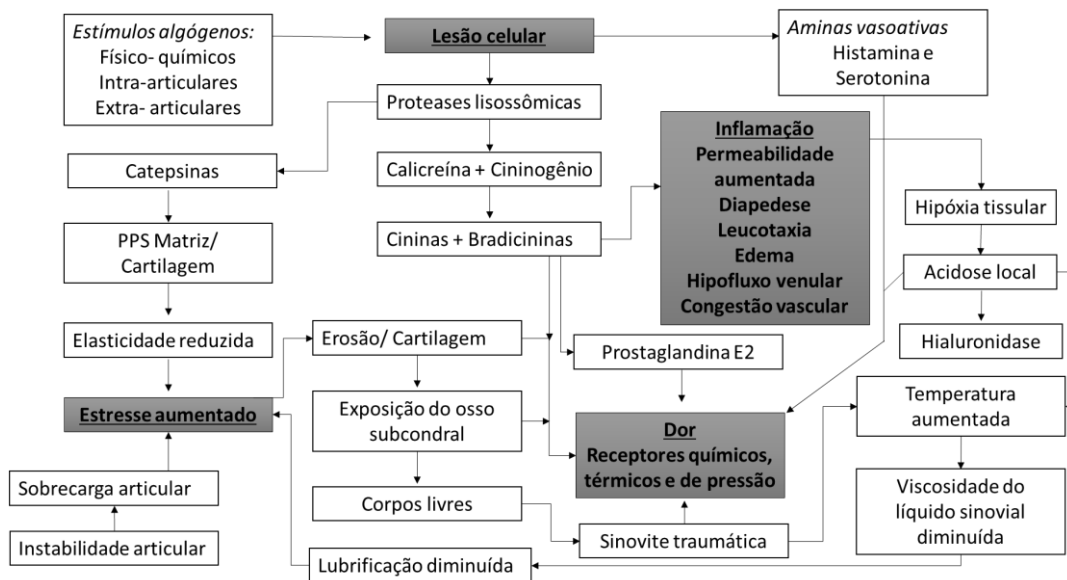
Estímulos algógenos:
Físico- químicos
Intra-articulares
Extra- articulares

Lesão celular

Aminas vasoativas
Histamina e
Serotonina

Proteases lisossômicas

Catepsinas

Calicreína + Cininogênio

Inflamação
Permeabilidade aumentada
Diapedese
Leucotaxia
Edema
Hipofluxo venular
Congestão vascular

Hipóxia tissular

PPS Matriz/ Cartilagem

Cininas + Bradicininas

Acidose local

Hialuronidase

Elasticidade reduzida

Erosão/ Cartilagem

Prostaglandina E2

Estresse aumentado

Exposição do osso subcondral

Dor
Receptores químicos, térmicos e de pressão

Temperatura aumentada

Sobrecarga articular

Corpos livres

Viscosidade do líquido sinovial diminuída

Instabilidade articular

Sinovite traumática

Lubrificação diminuída